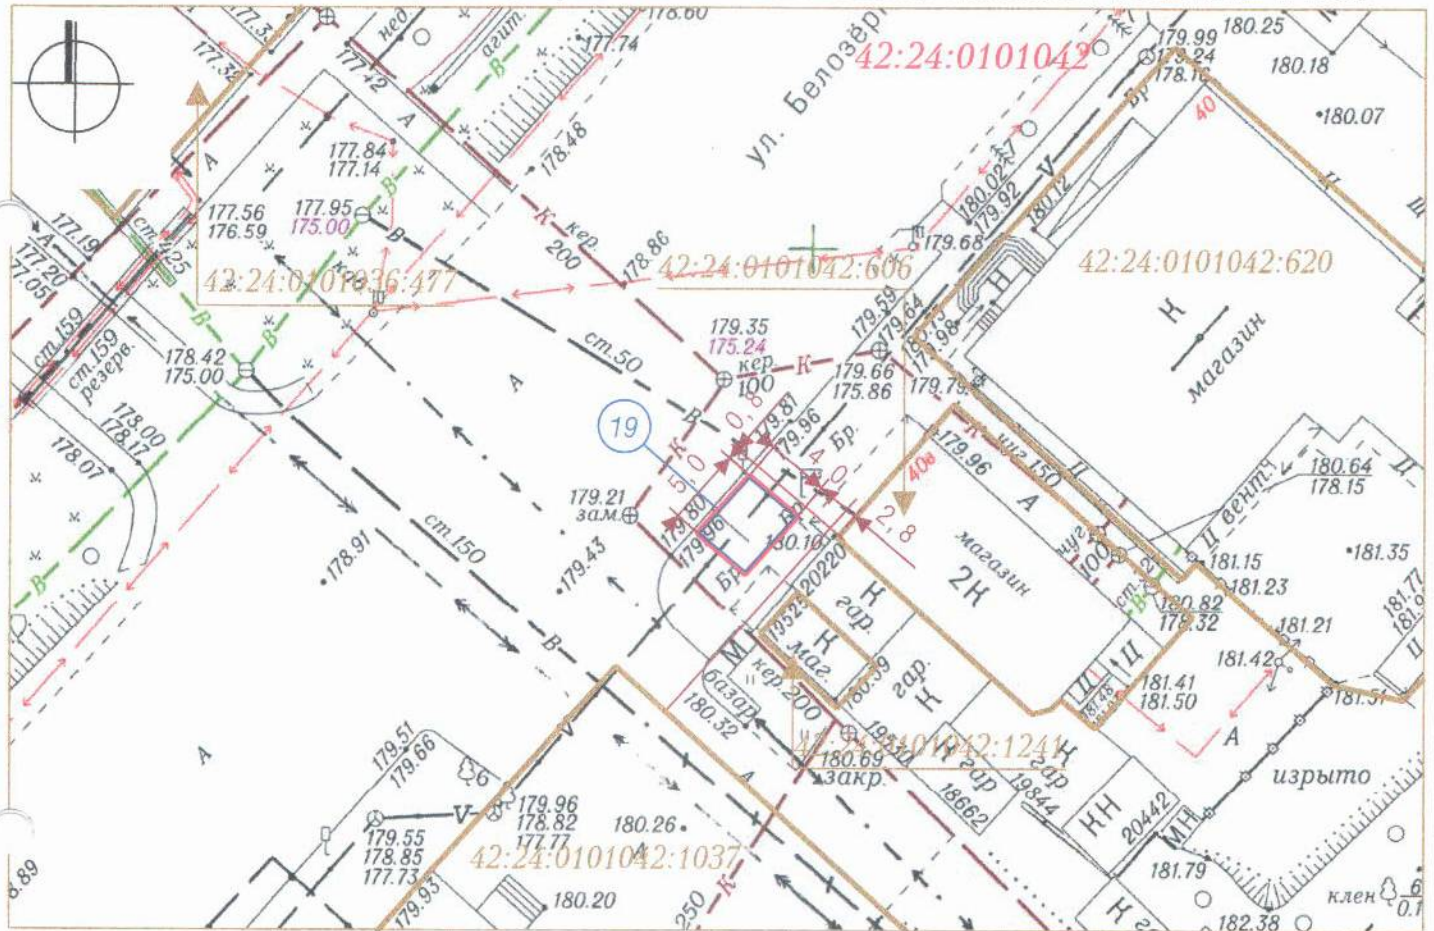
42:24:0101042
ул. Белозёрн
177.3
177.32
177.42
нед
агит.
177.74
178.60
178.48
177.84
177.14
177.95
175.00
177.56
176.59
177.19
177.20
177.05
ст.25
ст.159
ст.159 резерв.
178.42
175.00
178.00
178.17
178.07
42:24:0101036:477
К кер. 200
178.86
42:24:0101042:606
179.68
180.02
179.92
180.12
179.99
179.24
178.16
180.25
180.18
180.07
40
42:24:0101042:620
К
магазин
ст.50
179.35
175.24
кер 100
179.59
179.64
179.98
179.66
175.86
179.79
19
0,8
5,0
179.81
179.96
Бр.
4,0
2,8
40в
179.96
ниг 150
А
179.21
зам.
179.80
179.96
180.10
Бр.
20220
магазин
2Н
ниг 100
ст.
180.64
178.15
вент.
181.15
181.23
181.35
180.82
178.32
181.21
181.42
181.77
181.5
ст.150
178.91
179.43
В
К гар.
19529
К маг.
180.39
гар. К
М
кер.200
базар
180.32
180.69
закр.
42:24:0101042:1241
гар
18662
гар
19844
КН
20442
МН
181.41
181.50
181.51
А
изрыто
179.51
179.66
179.96
178.82
177.77
180.26
179.55
178.85
177.73
42:24:0101042:1037
179.93
180.20
250
181.79
182.38
клен
6
0.1
8.89